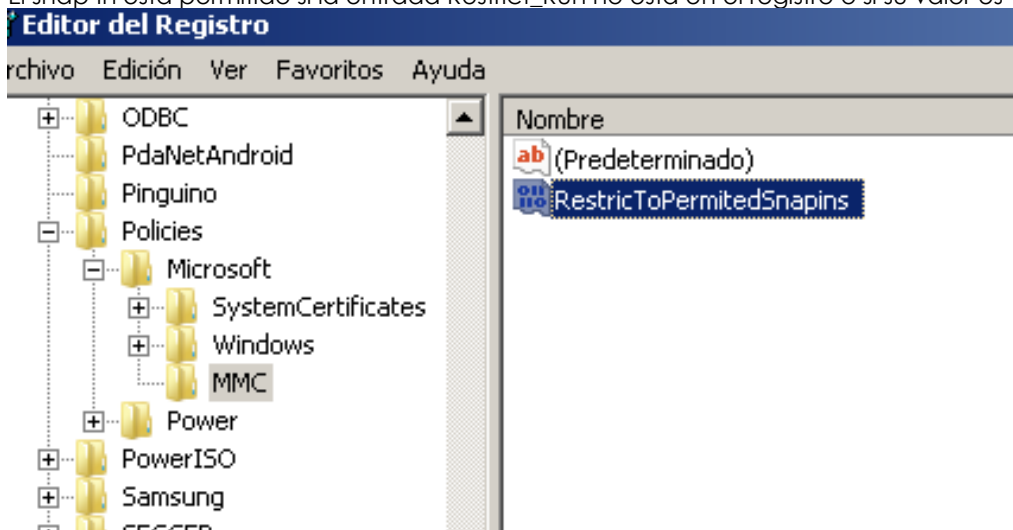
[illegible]

Editor del Registro

rchivo Edición Ver Favoritos Ayuda

ODBC
PdaNetAndroid
Pinguino
Policies
Microsoft
SystemCertificates
Windows
MMC
Power
PowerISO
Samsung
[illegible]

Nombre
(Predeterminado)
RestricToPermitedSnapins